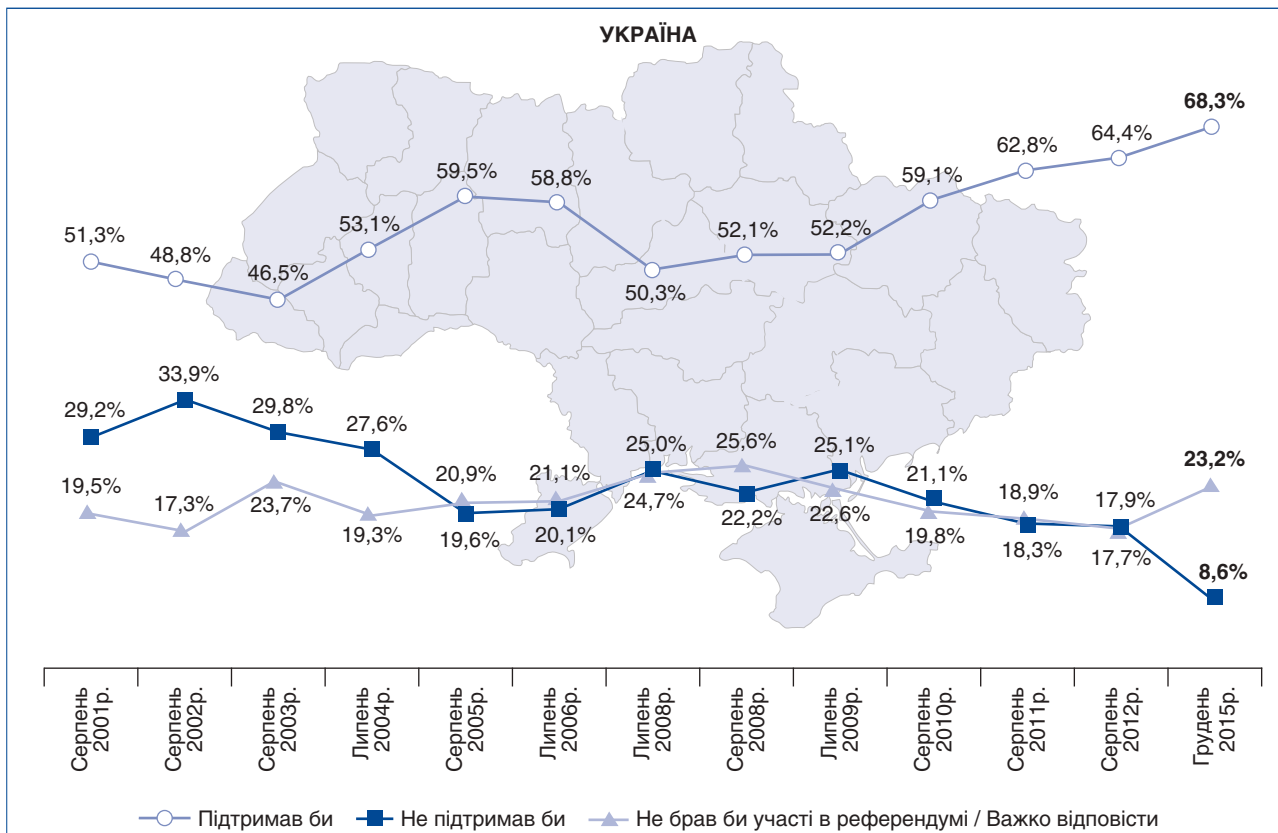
УКРАЇНА

51,3%
48,8%
46,5%
53,1%
59,5%
58,8%
50,3%
52,1%
52,2%
59,1%
62,8%
64,4%
68,3%

29,2%
33,9%
29,8%
27,6%
19,6%
20,1%
25,0%
22,2%
25,1%
21,1%
18,3%
17,9%
8,6%

19,5%
17,3%
23,7%
19,3%
20,9%
21,1%
24,7%
25,6%
22,6%
19,8%
18,9%
17,7%
23,2%

| Серпень 2001р. | Серпень 2002р. | Серпень 2003р. | Липень 2004р. | Серпень 2005р. | Липень 2006р. | Липень 2008р. | Серпень 2008р. | Липень 2009р. | Серпень 2010р. | Серпень 2011р. | Серпень 2012р. | Грудень 2015р. |
|---|---|---|---|---|---|---|---|---|---|---|---|---|

Підтримав би
Не підтримав би
Не брав би участі в референдумі / Важко відповісти